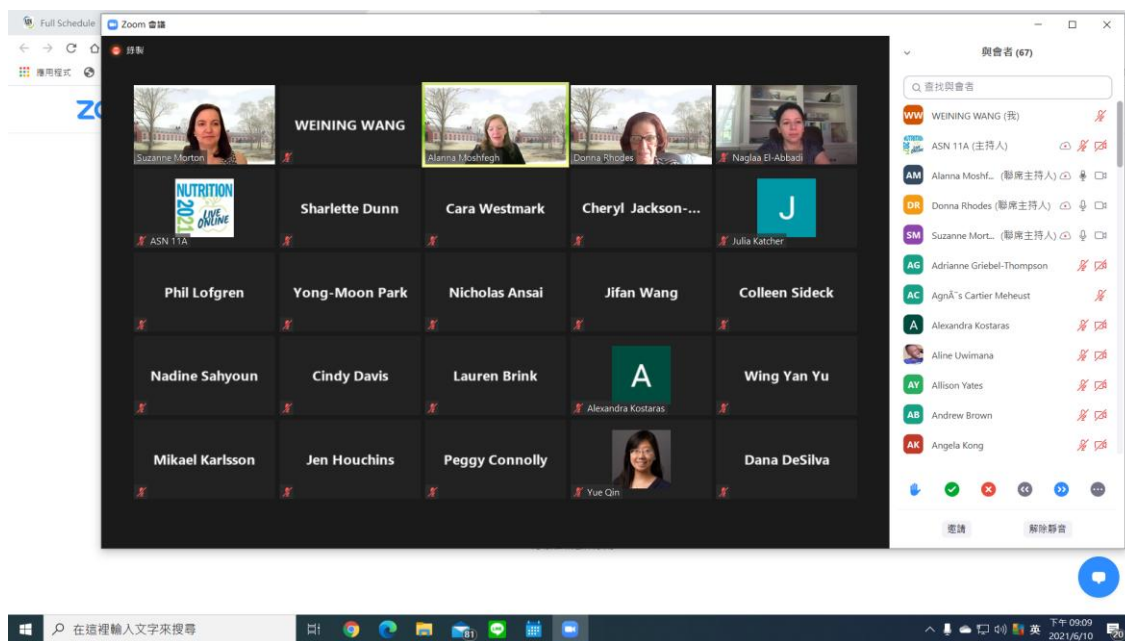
Full Schedule

Zoom 會議

錄製

應用程式

Suzanne Morton

WEINING WANG

Alanna Moshfegh

Donna Rhodes

Naglaa El-Abbadi

NUTRITION 2021 LIVE ONLINE

ASN 11A

Sharlette Dunn

Cara Westmark

Cheryl Jackson-...

J

Julia Katcher

Phil Lofgren

Yong-Moon Park

Nicholas Ansai

Jifan Wang

Colleen Sideck

Nadine Sahyoun

Cindy Davis

Lauren Brink

A

Alexandra Kostaras

Wing Yan Yu

Mikael Karlsson

Jen Houchins

Peggy Connolly

Yue Qin

Dana DeSilva

與會者 (67)

查找與會者

WW WEINING WANG (我)

ASN 11A (主持人)

AM Alanna Moshf... (聯席主持人)

DR Donna Rhodes (聯席主持人)

SM Suzanne Mort... (聯席主持人)

AG Adrianne Griebel-Thompson

AC AgnÃ¨s Cartier Meheust

A Alexandra Kostaras

Aline Uwimana

AY Allison Yates

AB Andrew Brown

AK Angela Kong

邀請

解除靜音

在這裡輸入文字來搜尋

81

英

下午 09:09
2021/6/10

20